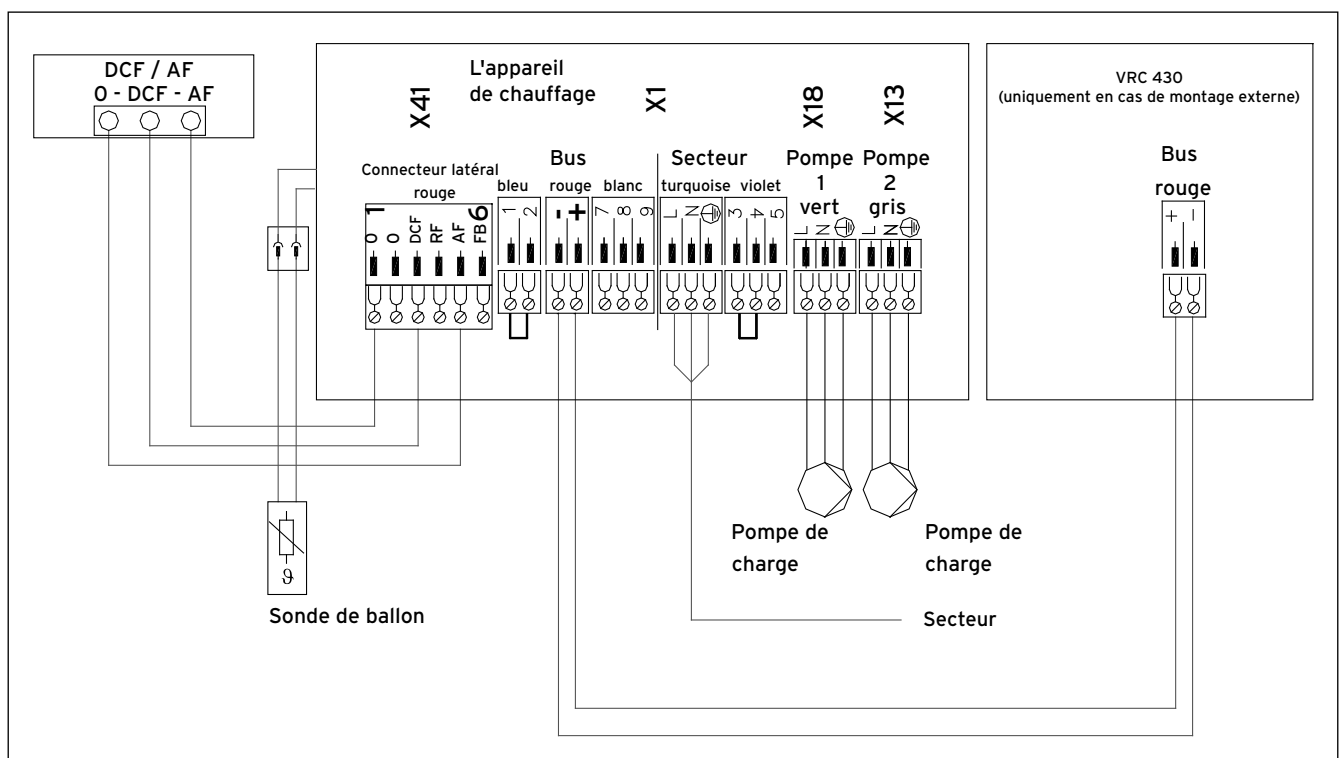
DCF / AF
0 - DCF - AF

L'appareil de chauffage

X41

X1

X18

X13

VRC 430
(uniquement en cas de montage externe)

Connecteur latéral rouge

1
0
0
DCF
RF
AF
FB
6

bleu
1
2

Bus
rouge
-
+

blanc
7
8
9

Secteur
turquoise
L
N
⏚

violet
3
4
5

Pompe
1
vert
L
N
⏚

Pompe
2
gris
L
N
⏚

Bus
rouge
+
-

$\vartheta$

Sonde de ballon

Pompe de charge

Pompe de charge

Secteur